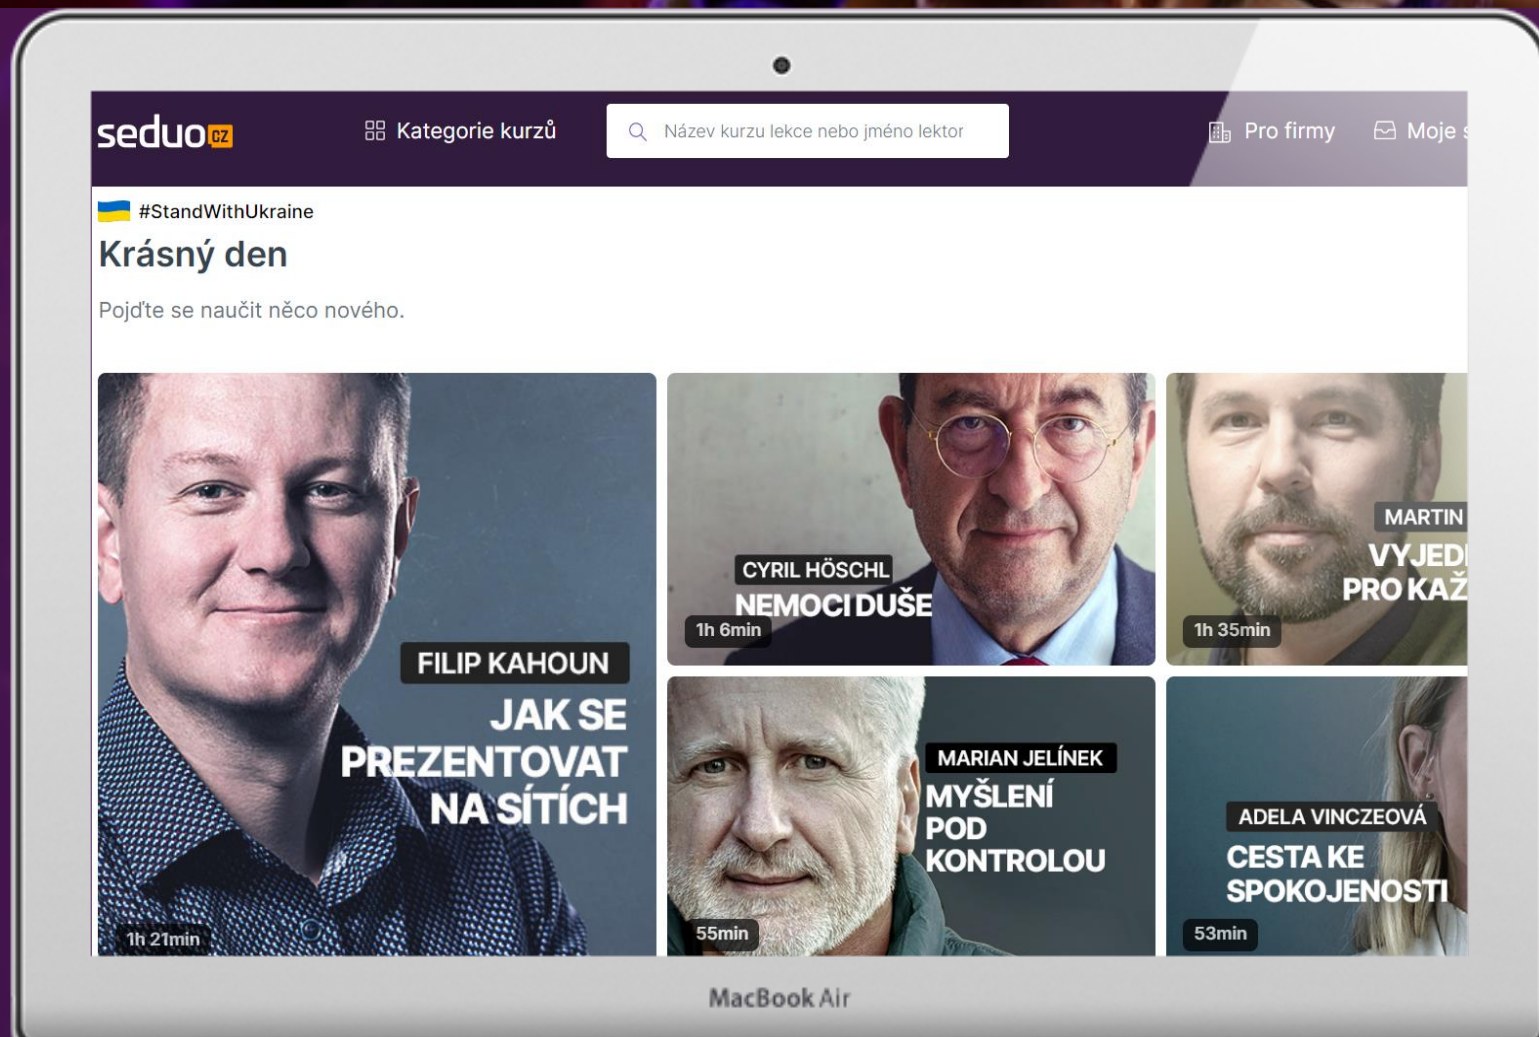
seduo CZ

Kategorie kurzů

Název kurzu lekce nebo jméno lektor

Pro firmy

Moje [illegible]

#StandWithUkraine

Krásný den

Pojďte se naučit něco nového.

FILIP KAHOUN
JAK SE PREZENTOVAT NA SÍTÍCH
1h 21min

CYRIL HÖSCHL
NEMOCI DUŠE
1h 6min

MARTIN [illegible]
VYJED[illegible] PRO KAŽ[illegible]
1h 35min

MARIAN JELÍNEK
MYŠLENÍ POD KONTROLOU
55min

ADELA VINCZEOVÁ
CESTA KE SPOKOJENOSTI
53min

MacBook Air